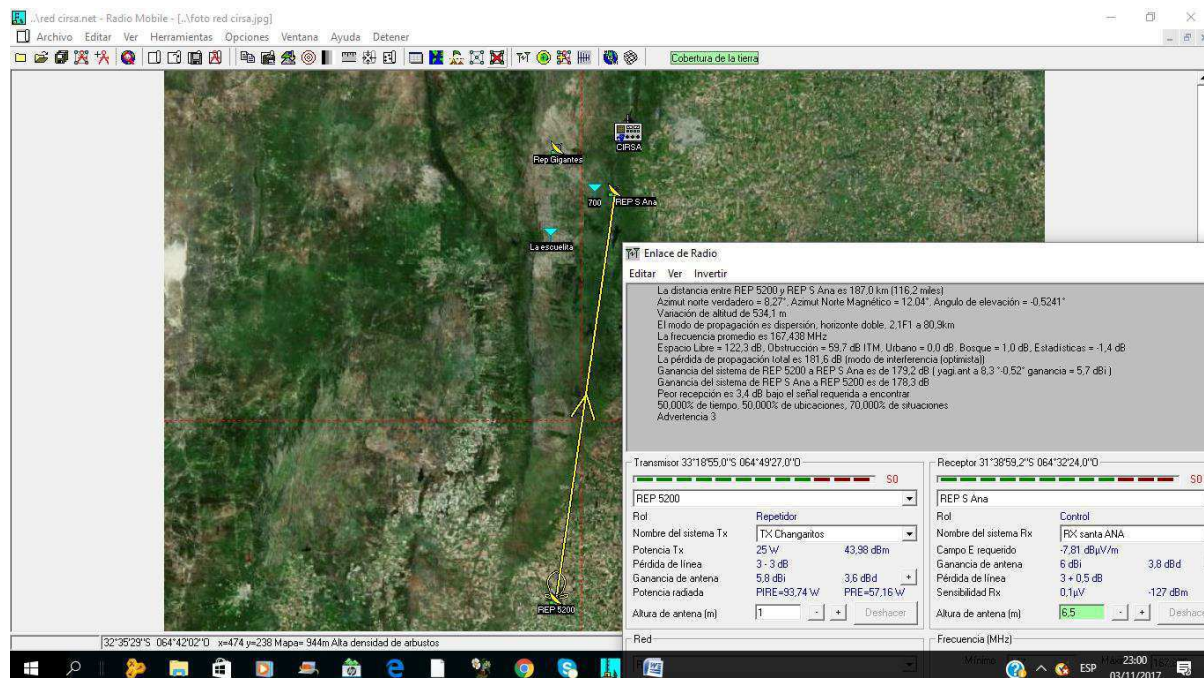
..\red cirsa.net - Radio Mobile - [..\foto red cirsa.jpg]
Archivo Editar Ver Herramientas Opciones Ventana Ayuda Detener
Cobertura de la tierra

CIRSA
Rep Gigantes
700 REP S Ana
La escuelita
REP 5200

Enlace de Radio
Editar Ver Invertir

La distancia entre REP 5200 y REP S Ana es 187,0 km (116,2 miles)
Azimut norte verdadero = 8,27°, Azimut Norte Magnético = 12,04°, Angulo de elevación = -0,5241°
Variación de altitud de 534,1 m
El modo de propagación es dispersión, horizonte doble, 2,1F1 a 80,9km
La frecuencia promedio es 167,438 MHz
Espacio Libre = 122,3 dB, Obstrucción = 59,7 dB ITM, Urbano = 0,0 dB, Bosque = 1,0 dB, Estadísticas = -1,4 dB
La pérdida de propagación total es 181,6 dB (modo de interferencia (optimista))
Ganancia del sistema de REP 5200 a REP S Ana es de 179,2 dB ( yagi.ant a 8,3 °-0,52° ganancia = 5,7 dBi )
Ganancia del sistema de REP S Ana a REP 5200 es de 178,3 dB
Peor recepción es 3,4 dB bajo el señal requerida a encontrar
50,000% de tiempo, 50,000% de ubicaciones, 70,000% de situaciones
Advertencia 3

Transmisor 33°18'55,0"S 064°49'27,0"O
S0
REP 5200
Rol | Repetidor
Nombre del sistema Tx | TX Changaritos
Potencia Tx | 25 W | 43,98 dBm
Pérdida de línea | 3 - 3 dB
Ganancia de antena | 5,8 dBi | 3,6 dBd | +
Potencia radiada | PIRE=93,74 W | PRE=57,16 W
Altura de antena (m) | 1 | - | + | Deshacer

Receptor 31°38'59,2"S 064°32'24,0"O
S0
REP S Ana
Rol | Control
Nombre del sistema Rx | RX santa ANA
Campo E requerido | -7,81 dBµV/m
Ganancia de antena | 6 dBi | 3,8 dBd
Pérdida de línea | 3 + 0,5 dB
Sensibilidad Rx | 0,1µV | -127 dBm
Altura de antena (m) | 6,5 | - | + | Deshacer

Red
Frecuencia (MHz)
Mínimo Máximo

32°35'29"S 064°42'02"O x=474 y=238 Mapa= 944m Alta densidad de arbustos

ESP 23:00 03/11/2017